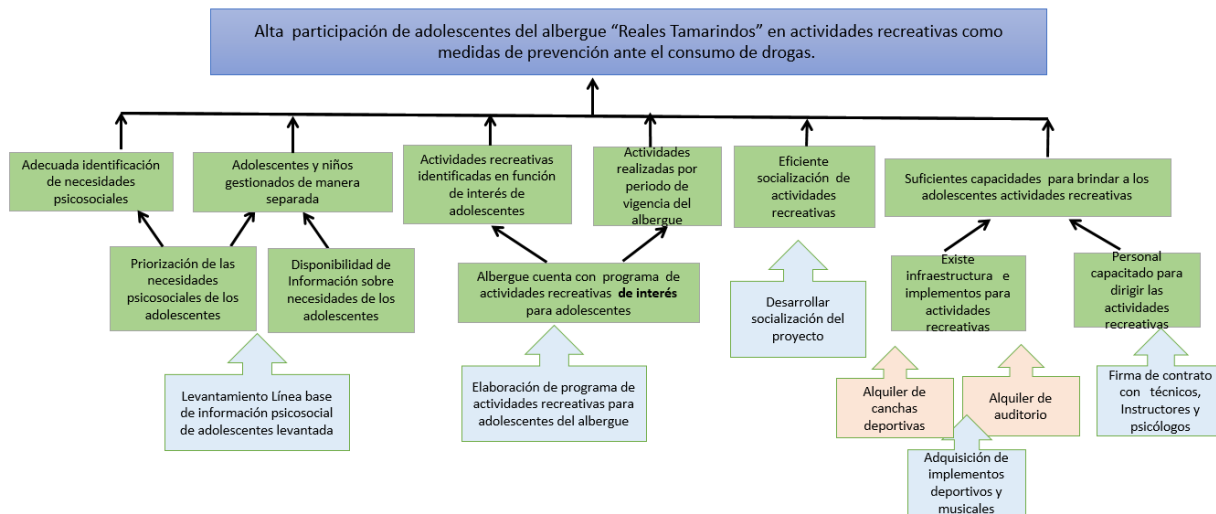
Alta participación de adolescentes del albergue “Reales Tamarindos” en actividades recreativas como medidas de prevención ante el consumo de drogas.

Adecuada identificación de necesidades psicosociales

Adolescentes y niños gestionados de manera separada

Actividades recreativas identificadas en función de interés de adolescentes

Actividades realizadas por periodo de vigencia del albergue

Eficiente socialización de actividades recreativas

Suficientes capacidades para brindar a los adolescentes actividades recreativas

Priorización de las necesidades psicosociales de los adolescentes

Disponibilidad de Información sobre necesidades de los adolescentes

Albergue cuenta con programa de actividades recreativas **de interés** para adolescentes

Desarrollar socialización del proyecto

Existe infraestructura e implementos para actividades recreativas

Personal capacitado para dirigir las actividades recreativas

Levantamiento Línea base de información psicosocial de adolescentes levantada

Elaboración de programa de actividades recreativas para adolescentes del albergue

Alquiler de canchas deportivas

Alquiler de auditorio

Firma de contrato con técnicos, Instructores y psicólogos

Adquisición de implementos deportivos y musicales